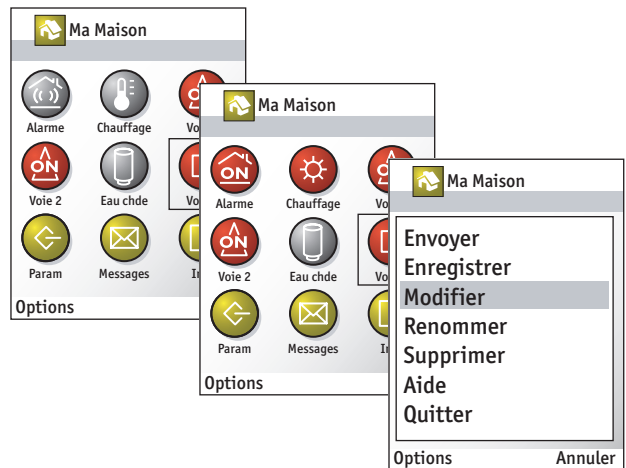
Ma Maison

Alarme
Chauffage
Voi
Voie 2
Eau chde
Vo
Param
Messages
In

Options

Ma Maison

ON
Alarme
Chauffage
Vo
ON
Voie 2
Eau chde
Vo
Param
Messages
In

Options

Ma Maison

Envoyer
Enregistrer
Modifier
Renommer
Supprimer
Aide
Quitter

Options
Annuler